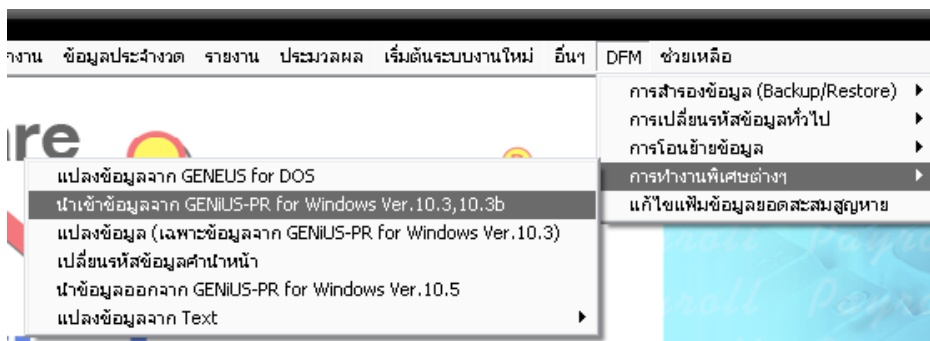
างาน ข้อมูลประจำงวด รายงาน ประมวลผล เริ่มต้นระบบงานใหม่ อื่นๆ DFM ช่วยเหลือ

การสำรองข้อมูล (Backup/Restore)
การเปลี่ยนรหัสข้อมูลทั่วไป
การโอนย้ายข้อมูล
การทำงานพิเศษต่างๆ
แก้ไขแฟ้มข้อมูลยอดสะสมสูญหาย

are

แปลงข้อมูลจาก GENEUS for DOS
นำเข้าข้อมูลจาก GENiUS-PR for Windows Ver.10.3,10.3b
แปลงข้อมูล (เฉพาะข้อมูลจาก GENiUS-PR for Windows Ver.10.3)
เปลี่ยนรหัสข้อมูลคำนำหน้า
นำข้อมูลออกจาก GENiUS-PR for Windows Ver.10.5
แปลงข้อมูลจาก Text